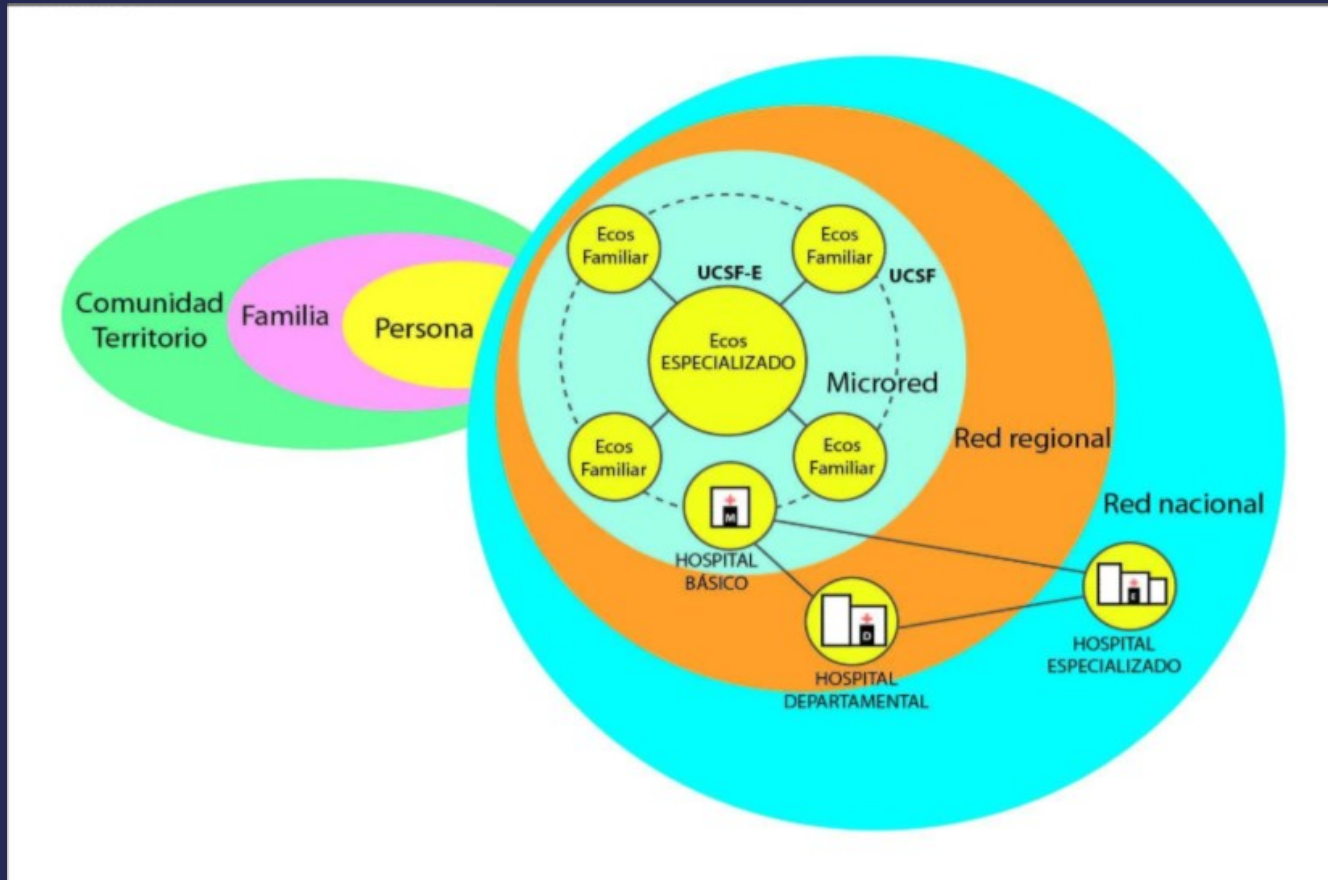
Comunidad Territorio

Familia

Persona

Ecos Familiar

Ecos Familiar

UCSF-E

UCSF

Ecos ESPECIALIZADO

Microred

Ecos Familiar

Ecos Familiar

Red regional

Red nacional

M

HOSPITAL BÁSICO

D

HOSPITAL DEPARTAMENTAL

E

HOSPITAL ESPECIALIZADO